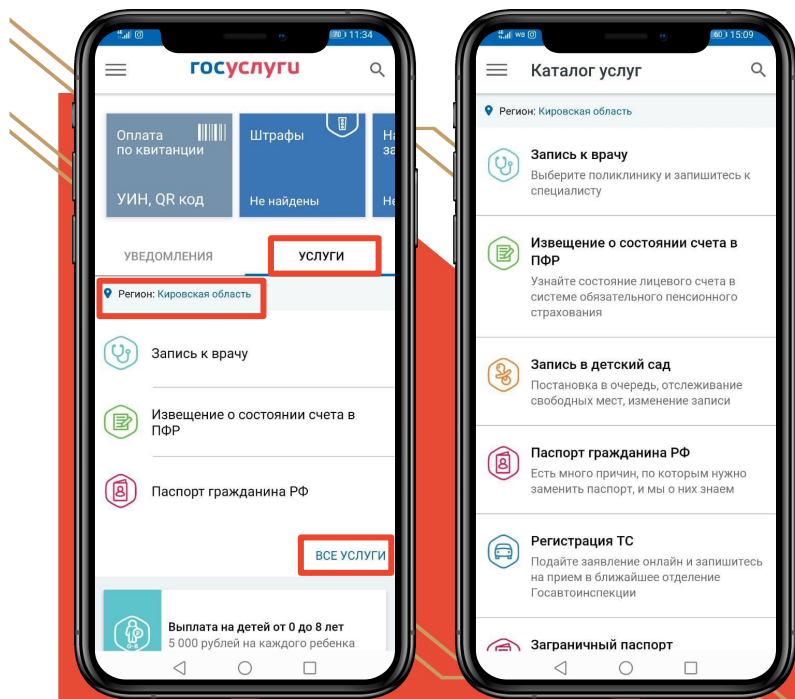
11:34

госуслуги

Оплата по квитанции

УИН, QR код

Штрафы

Не найдены

На за

Не

УВЕДОМЛЕНИЯ

УСЛУГИ

Регион: Кировская область

Запись к врачу

Извещение о состоянии счета в ПФР

Паспорт гражданина РФ

ВСЕ УСЛУГИ

Выплата на детей от 0 до 8 лет
5 000 рублей на каждого ребенка

15:09

Каталог услуг

Регион: Кировская область

Запись к врачу
Выберите поликлинику и запишитесь к специалисту

Извещение о состоянии счета в ПФР
Узнайте состояние лицевого счета в системе обязательного пенсионного страхования

Запись в детский сад
Постановка в очередь, отслеживание свободных мест, изменение записи

Паспорт гражданина РФ
Есть много причин, по которым нужно заменить паспорт, и мы о них знаем

Регистрация ТС
Подайте заявление онлайн и запишитесь на прием в ближайшее отделение Госавтоинспекции

Заграничный паспорт